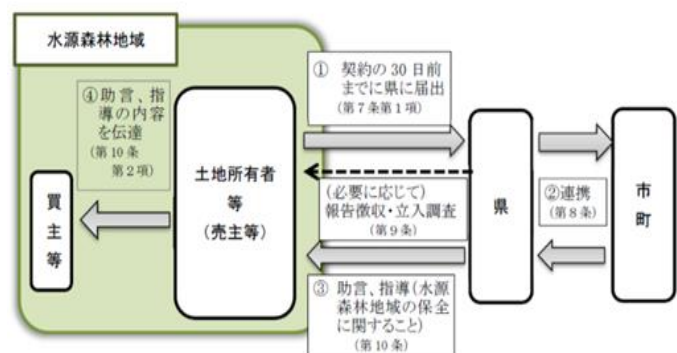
水源森林地域

④助言、指導の内容を伝達
（第10条
第２項）

買主等

土地所有者等
（売主等）

① 契約の30日前までに県に届出
（第７条第１項）

（必要に応じて）
報告徴収・立入調査
（第９条）

③ 助言、指導（水源森林地域の保全に関すること）
（第10条）

県

②連携
（第８条）

市町